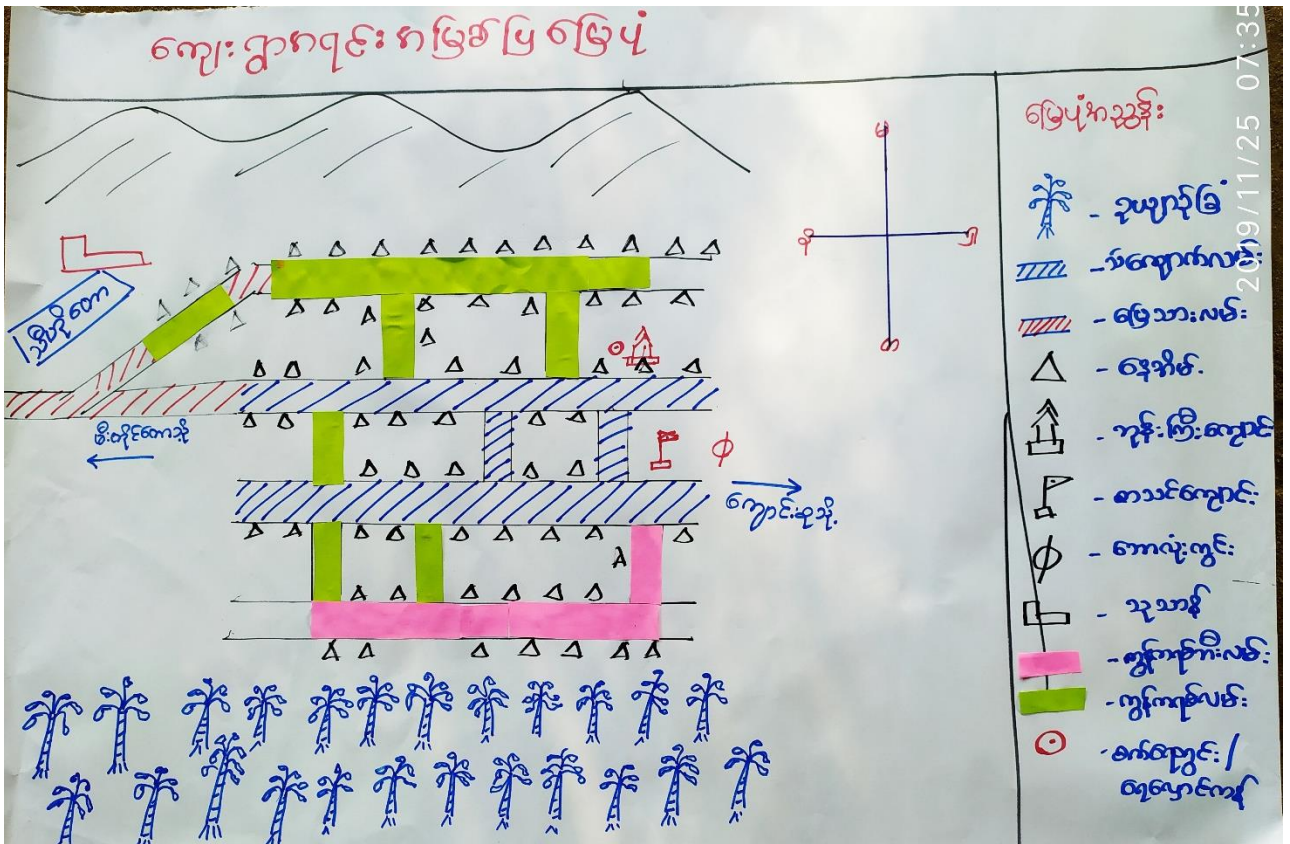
ကျေးရွာကရင်းကမြေပြမြေပုံ

မြေပုံအညွှန်း

- ဥယျာဉ်ခြံ
- ကျောက်လမ်း
- မြေသားလမ်း
- နေအိမ်
- ဘုန်းကြီးကျောင်း
- စာသင်ကျောင်း
- ဓာတ်လုံးကွင်း
- သုသာန်
- ကွန်ကရစ်ကြီးလမ်း
- ကွန်ကရစ်လမ်း
- ရေတွင်း/ ရေမှောင်ကန်

မြ
ဇ
ဒ
တ

ရွှေဂုံတော

ဗိုလ်တိုင်တော့သို့

ကျောင်းဆုံသို့

2019/11/25 07:35